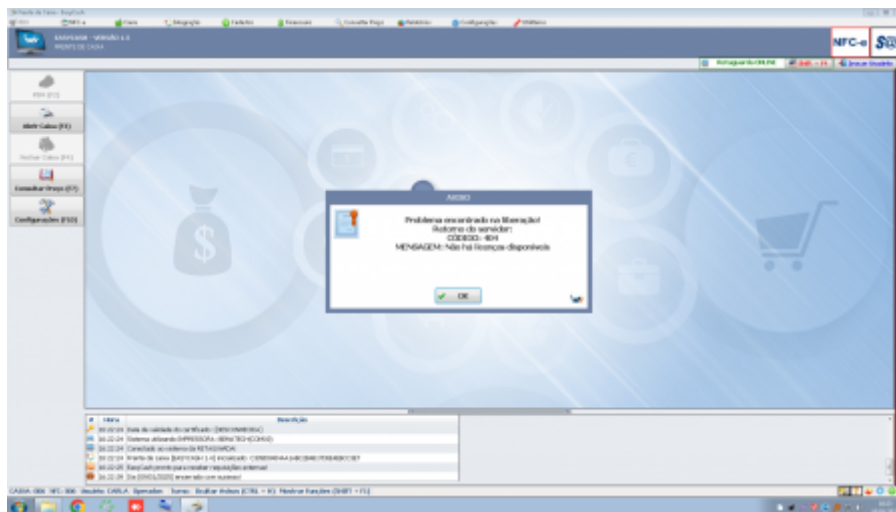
NFC-e

PDV (F2)

Abrir Caixa (F3)

Fechar Caixa (F4)

Consultar Preço (F7)

Configurações (F10)

AVISO

Problema encontrado na liberação!
Retorno do servidor:
CÓDIGO: 404
MENSAGEM: Não há licenças disponíveis

OK

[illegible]